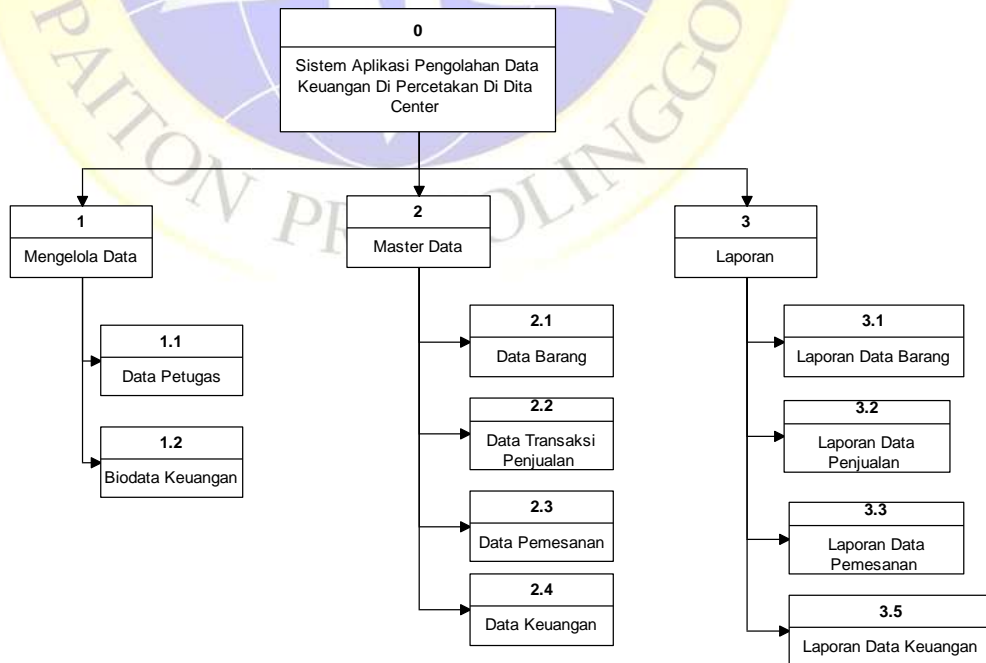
PAITON PROBOLINGGO

0

Sistem Aplikasi Pengolahan Data Keuangan Di Percetakan Di Dita Center

1

Mengelola Data

1.1

Data Petugas

1.2

Biodata Keuangan

2

Master Data

2.1

Data Barang

2.2

Data Transaksi Penjualan

2.3

Data Pemesanan

2.4

Data Keuangan

3

Laporan

3.1

Laporan Data Barang

3.2

Laporan Data Penjualan

3.3

Laporan Data Pemesanan

3.5

Laporan Data Keuangan